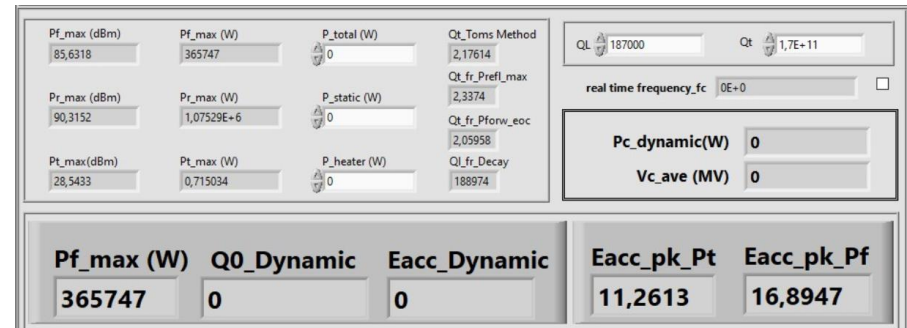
Pf_max (dBm)
85,6318

Pf_max (W)
365747

P_total (W)
0

Qt_Toms Method
2,17614

Qt_fr_Prefl_max
2,3374

Pr_max (dBm)
90,3152

Pr_max (W)
1,07529E+6

P_static (W)
0

Qt_fr_Pforw_eoc
2,05958

Pt_max(dBm)
28,5433

Pt_max (W)
0,715034

P_heater (W)
0

Ql_fr_Decay
188974

QL 187000

Qt 1,7E+11

real time frequency_fc 0E+0

Pc_dynamic(W) 0

Vc_ave (MV) 0

Pf_max (W)
365747

Q0_Dynamic
0

Eacc_Dynamic
0

Eacc_pk_Pt
11,2613

Eacc_pk_Pf
16,8947